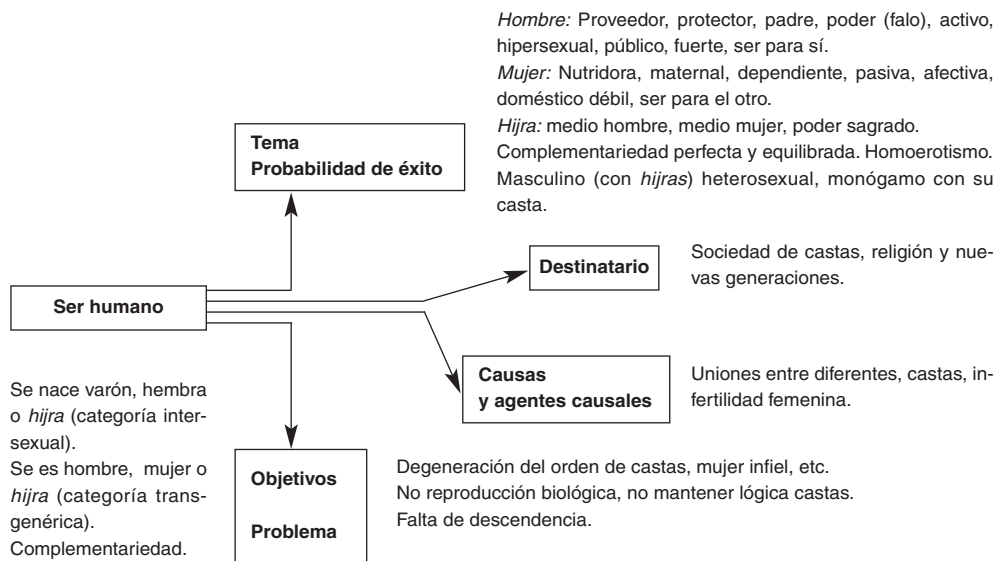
*Hombre:* Proveedor, protector, padre, poder (falo), activo, hipersexual, público, fuerte, ser para sí.
*Mujer:* Nutridora, maternal, dependiente, pasiva, afectiva, doméstico débil, ser para el otro.
*Hijra:* medio hombre, medio mujer, poder sagrado.
Complementariedad perfecta y equilibrada. Homoerotismo. Masculino (con *hijras*) heterosexual, monógamo con su casta.

Tema
Probabilidad de éxito

Destinatario

Sociedad de castas, religión y nuevas generaciones.

Ser humano

Causas
y agentes causales

Uniones entre diferentes, castas, infertilidad femenina.

Se nace varón, hembra o *hijra* (categoría intersexual).
Se es hombre, mujer o *hijra* (categoría transgenérica).
Complementariedad.

Objetivos

Problema

Degeneración del orden de castas, mujer infiel, etc.
No reproducción biológica, no mantener lógica castas.
Falta de descendencia.